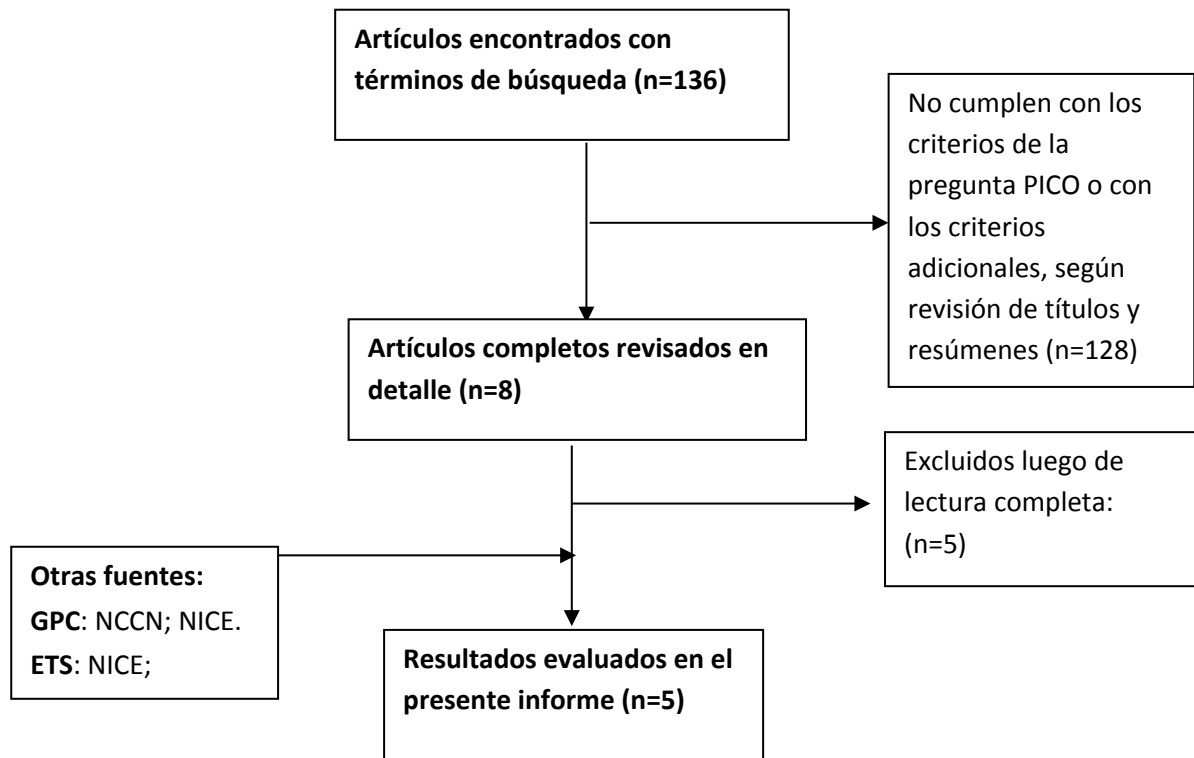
Artículos encontrados con términos de búsqueda (n=136)

No cumplen con los criterios de la pregunta PICO o con los criterios adicionales, según revisión de títulos y resúmenes (n=128)

Artículos completos revisados en detalle (n=8)

Excluidos luego de lectura completa: (n=5)

Otras fuentes:
GPC: NCCN; NICE.
ETS: NICE;

Resultados evaluados en el presente informe (n=5)